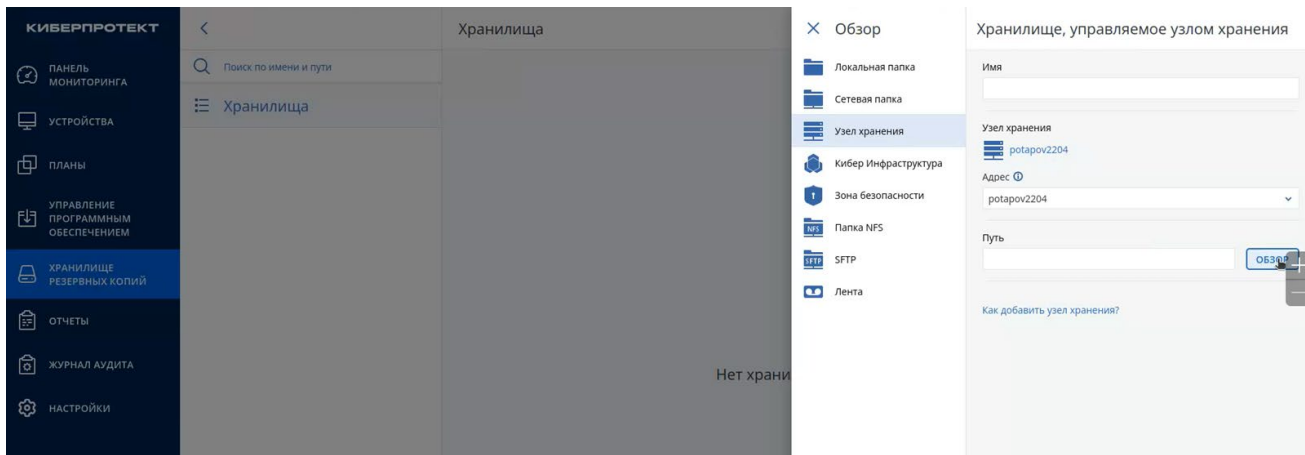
КИБЕРПРОТЕКТ

ПАНЕЛЬ МОНИТОРИНГА

УСТРОЙСТВА

ПЛАНЫ

УПРАВЛЕНИЕ ПРОГРАММНЫМ ОБЕСПЕЧЕНИЕМ

ХРАНИЛИЩЕ РЕЗЕРВНЫХ КОПИЙ

ОТЧЕТЫ

ЖУРНАЛ АУДИТА

НАСТРОЙКИ

<

Поиск по имени и пути

Хранилища

Хранилища

Нет храни

× Обзор

Локальная папка

Сетевая папка

Узел хранения

Кибер Инфраструктура

Зона безопасности

NFS Папка NFS

SFTP SFTP

Лента

Хранилище, управляемое узлом хранения

Имя

Узел хранения

potapov2204

Адрес

potapov2204

Путь

ОБЗОР

Как добавить узел хранения?